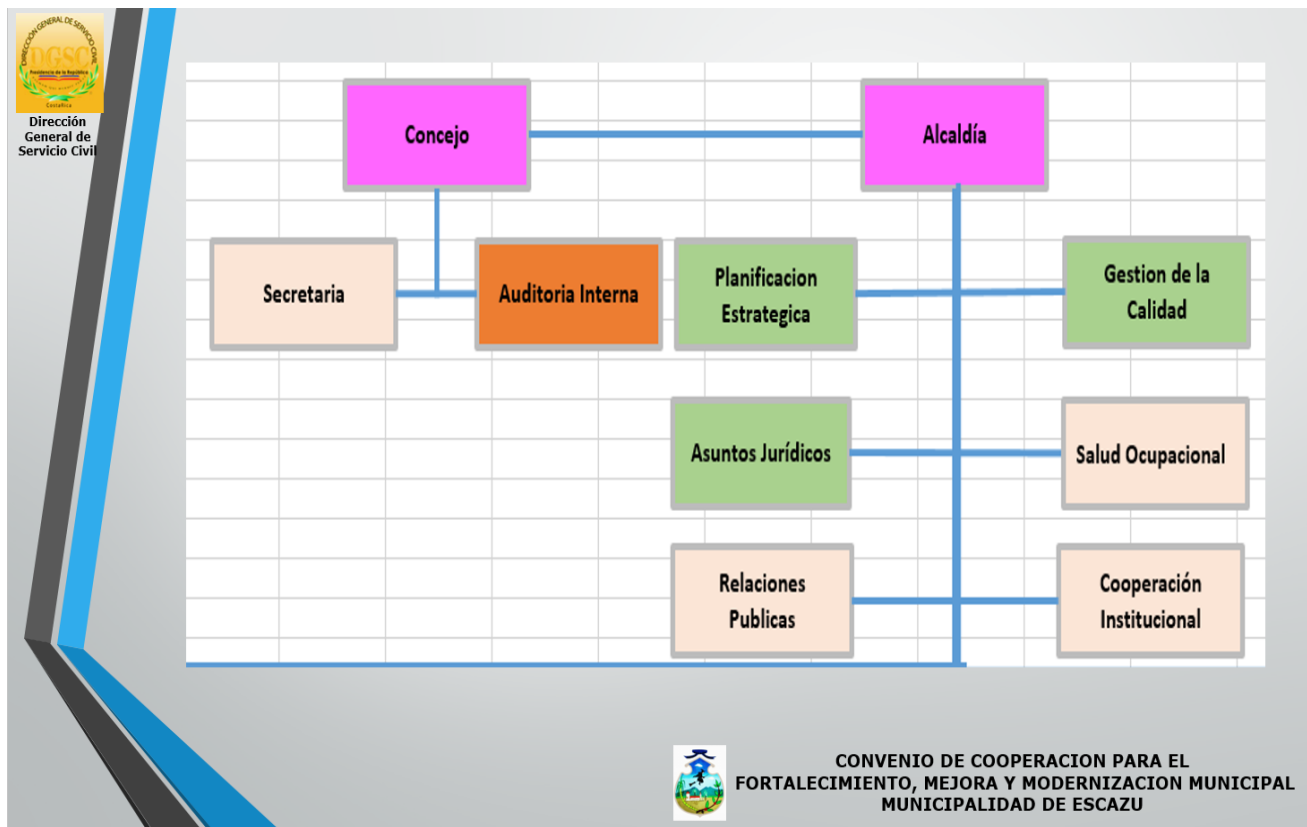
DIRECCIÓN GENERAL DE SERVICIO CIVIL
DGSC
Costa Rica

Dirección General de Servicio Civil

Concejo

Alcaldía

Secretaria

Auditoria Interna

Planificacion Estrategica

Gestion de la Calidad

Asuntos Jurídicos

Salud Ocupacional

Relaciones Publicas

Cooperación Institucional

CONVENIO DE COOPERACION PARA EL FORTALECIMIENTO, MEJORA Y MODERNIZACION MUNICIPAL
MUNICIPALIDAD DE ESCAZU